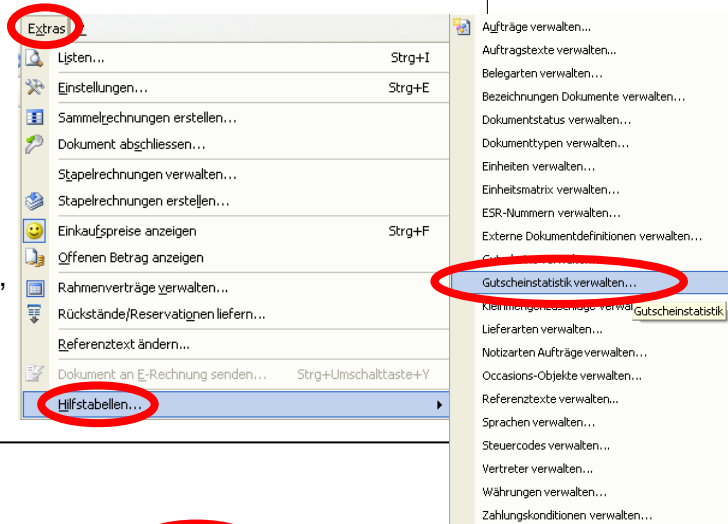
Extras

Listen... Strg+I
Einstellungen... Strg+E
Sammelrechnungen erstellen...
Dokument abschliessen...
Stapelrechnungen verwalten...
Stapelrechnungen erstellen...
Einkaufspreise anzeigen Strg+F
Offenen Betrag anzeigen
Rahmenverträge verwalten...
Rückstände/Reservationen liefern...
Referenztext ändern...
Dokument an E-Rechnung senden... Strg+Umschalttaste+Y
Hilfstabellen...

Aufträge verwalten...
Auftragstexte verwalten...
Belegarten verwalten...
Bezeichnungen Dokumente verwalten...
Dokumentstatus verwalten...
Dokumenttypen verwalten...
Einheiten verwalten...
Einheitsmatrix verwalten...
ESR-Nummern verwalten...
Externe Dokumentdefinitionen verwalten...
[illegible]
Gutscheinstatistik verwalten...
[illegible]
Gutscheinstatistik
Lieferarten verwalten...
Notizarten Aufträge verwalten...
Occasions-Objekte verwalten...
Referenztexte verwalten...
Sprachen verwalten...
Steuercodes verwalten...
Vertreter verwalten...
Währungen verwalten...
Zahlungskonditionen verwalten...